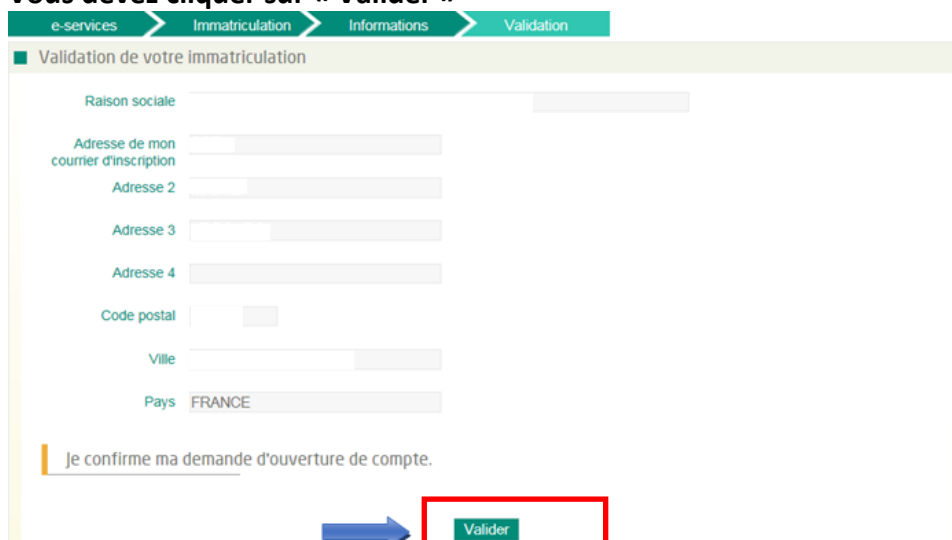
Vous devez cliquer sur « Valider »

e-services Immatriculation Informations Validation

Validation de votre immatriculation

Raison sociale

Adresse de mon courrier d'inscription

Adresse 2

Adresse 3

Adresse 4

Code postal

Ville

Pays FRANCE

Je confirme ma demande d'ouverture de compte.

Valider